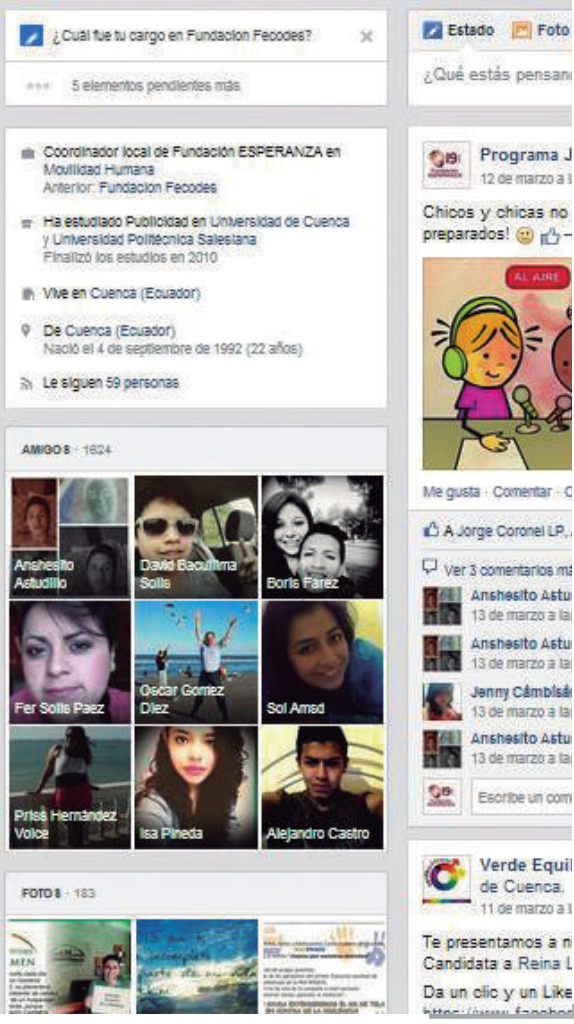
¿Cuál fue tu cargo en Fundacion Fecodes?

5 elementos pendientes más

Coordinador local de Fundación ESPERANZA en Movilidad Humana
Anterior: Fundacion Fecodes

Ha estudiado Publicidad en Universidad de Cuenca y Universidad Politécnica Salesiana
Finalizó los estudios en 2010

Vive en Cuenca (Ecuador)

De Cuenca (Ecuador)
Nació el 4 de septiembre de 1992 (22 años)

Le siguen 59 personas

AMIGOS · 1624

Anshesito Astudillo
David Bacuilima Solis
Boris Farez
Fer Solis Paez
Oscar Gomez Diez
Sol Amsd
Priss Hernández Voice
Isa Pineda
Alejandro Castro

FOTOS · 183

Estado Foto

¿Qué estás pensan

Programa J
12 de marzo a l

Chicos y chicas no
preparados!

AL AIRE

Me gusta · Comentar · C

A Jorge Coronel LP, A

Ver 3 comentarios ma

Anshesito Astu
13 de marzo a la

Anshesito Astu
13 de marzo a la

Jenny Cámbisa
13 de marzo a la

Anshesito Astu
13 de marzo a la

Escribe un com

Verde Equil
de Cuenca.
11 de marzo a l

Te presentamos a n
Candidata a Reina L

Da un clic y un Like